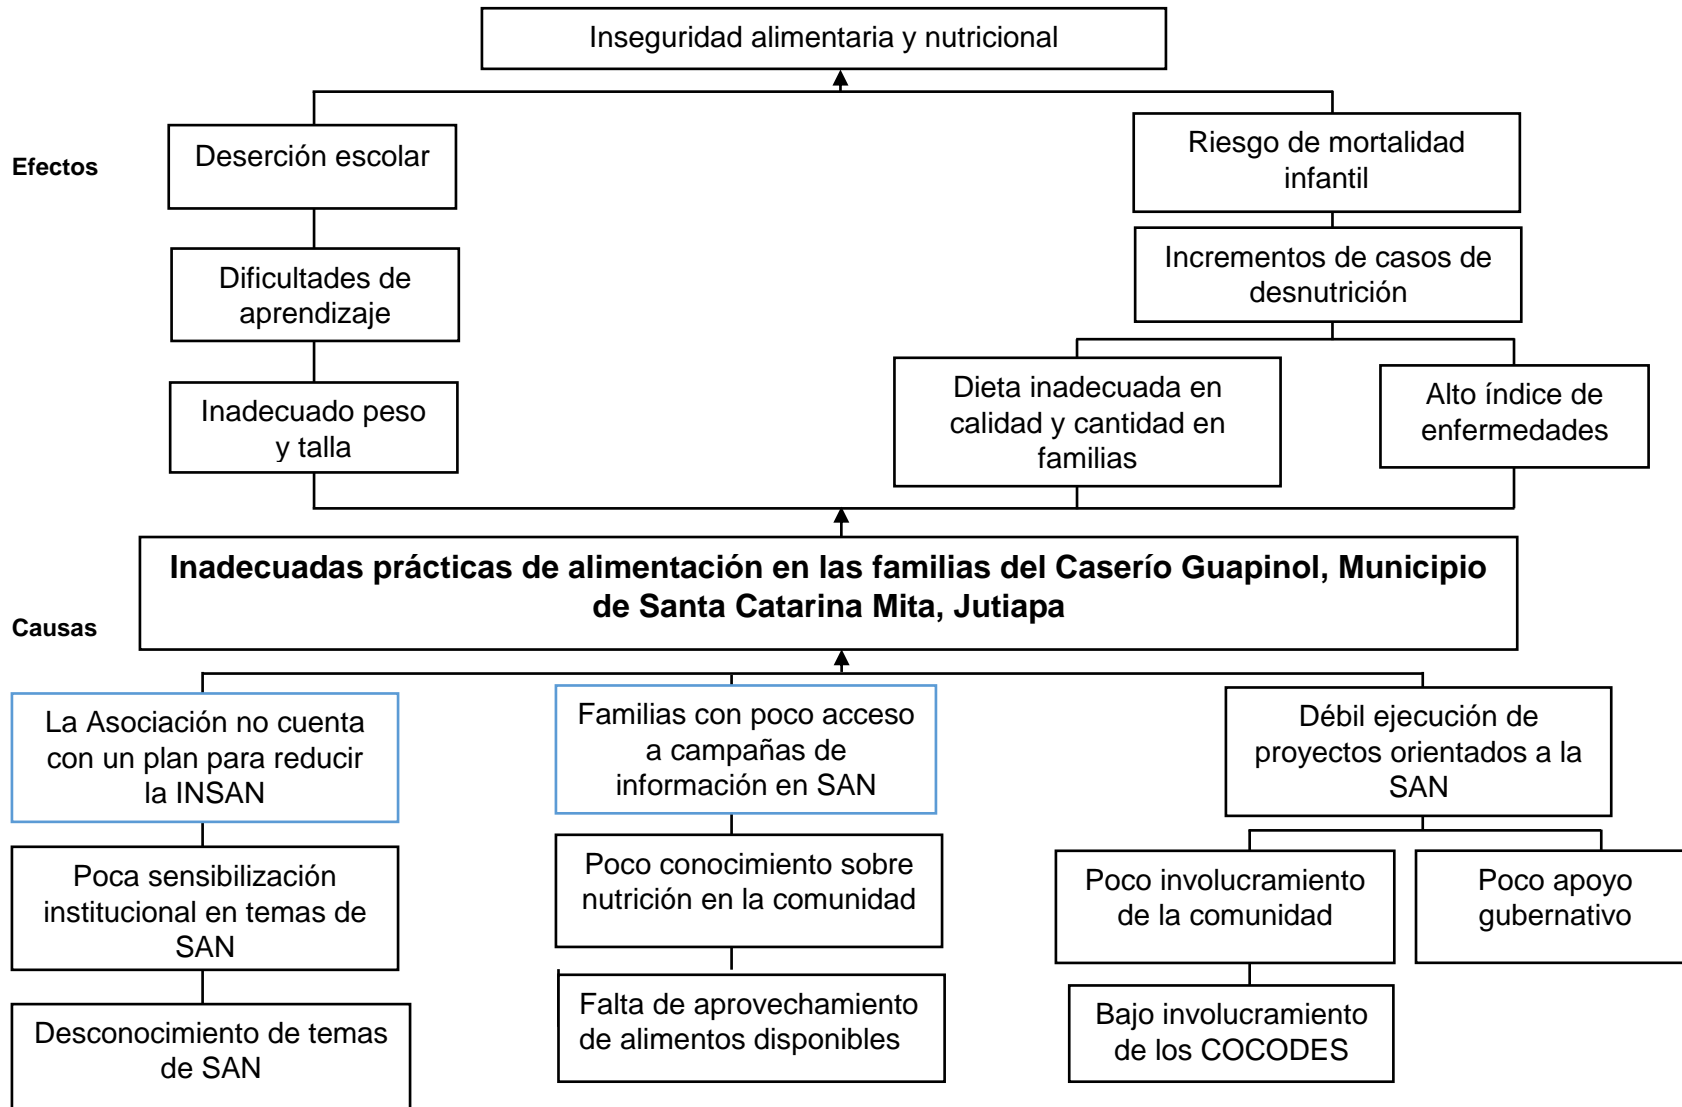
Inseguridad alimentaria y nutricional

Efectos

Deserción escolar

Dificultades de aprendizaje

Inadecuado peso y talla

Riesgo de mortalidad infantil

Incrementos de casos de desnutrición

Dieta inadecuada en calidad y cantidad en familias

Alto índice de enfermedades

**Inadecuadas prácticas de alimentación en las familias del Caserío Guapinol, Municipio de Santa Catarina Mita, Jutiapa**

Causas

La Asociación no cuenta con un plan para reducir la INSAN

Poca sensibilización institucional en temas de SAN

Desconocimiento de temas de SAN

Familias con poco acceso a campañas de información en SAN

Poco conocimiento sobre nutrición en la comunidad

Falta de aprovechamiento de alimentos disponibles

Débil ejecución de proyectos orientados a la SAN

Poco involucramiento de la comunidad

Poco apoyo gubernativo

Bajo involucramiento de los COCODES